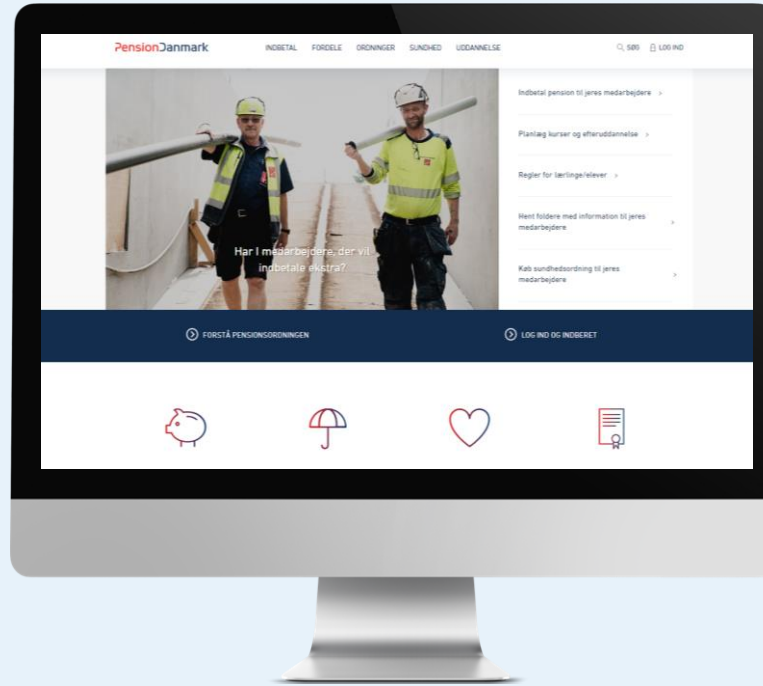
PensionDanmark

INDBETAL FORDELE ORDNINGER SUNDHED UDDANNELSE

SØG LOG IND

Har I medarbejdere, der vil indbetale ekstra?

Indbetal pension til jeres medarbejdere

Planlæg kurser og efteruddannelse

Regler for lærlinge/elever

Hent foldere med information til jeres medarbejdere

Køb sundhedsordning til jeres medarbejdere

FORSTÅ PENSIONSORDNINGEN

LOG IND OG INDBERET